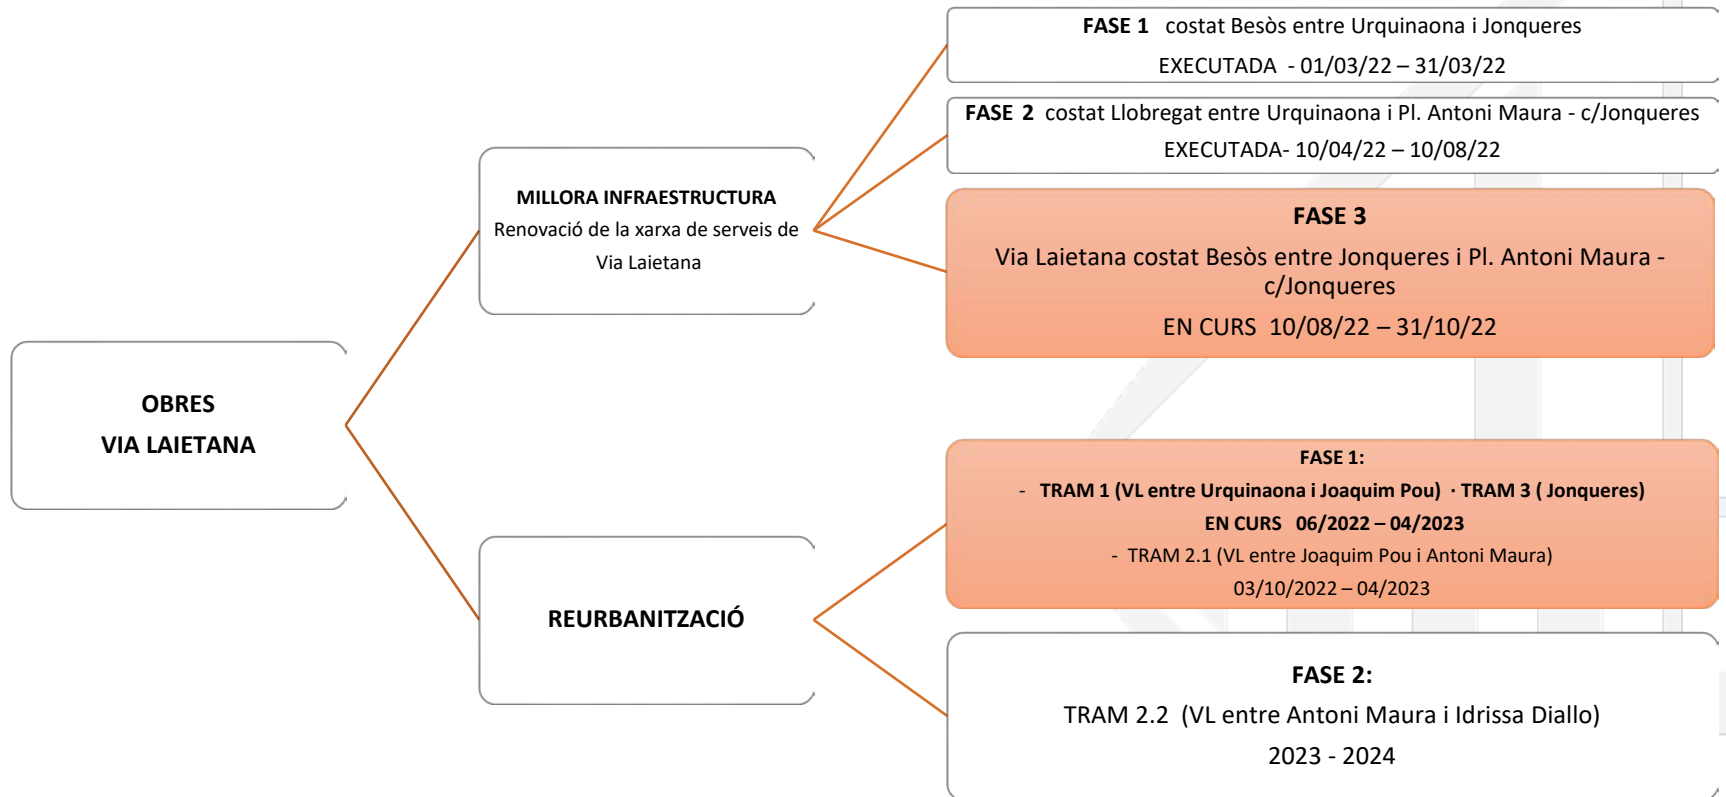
OBRES
VIA LAIETANA

MILLORA INFRAESTRUCTURA
Renovació de la xarxa de serveis de Via Laietana

FASE 1 costat Besòs entre Urquinaona i Jonqueres
EXECUTADA - 01/03/22 – 31/03/22

FASE 2 costat Llobregat entre Urquinaona i Pl. Antoni Maura - c/Jonqueres
EXECUTADA- 10/04/22 – 10/08/22

FASE 3
Via Laietana costat Besòs entre Jonqueres i Pl. Antoni Maura - c/Jonqueres
EN CURS 10/08/22 – 31/10/22

REURBANITZACIÓ

FASE 1:
- TRAM 1 (VL entre Urquinaona i Joaquim Pou) · TRAM 3 ( Jonqueres)
EN CURS 06/2022 – 04/2023
- TRAM 2.1 (VL entre Joaquim Pou i Antoni Maura)
03/10/2022 – 04/2023

FASE 2:
TRAM 2.2 (VL entre Antoni Maura i Idrissa Diallo)
2023 - 2024